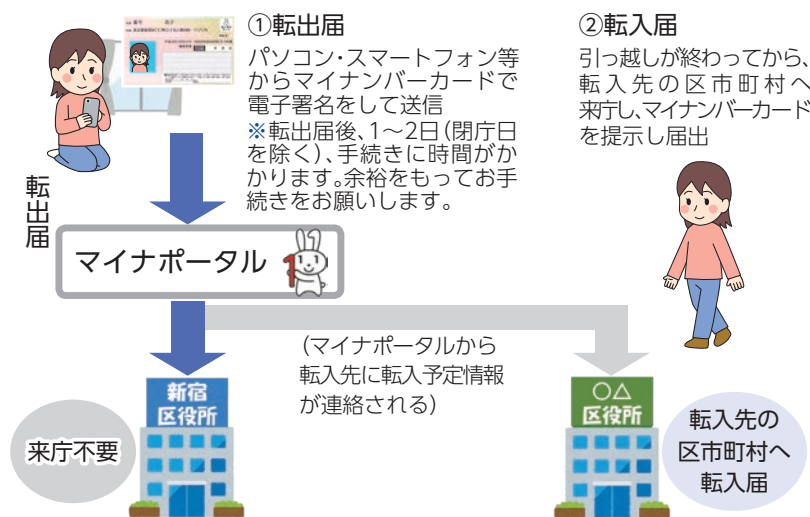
①転出届
パソコン・スマートフォン等からマイナンバーカードで電子署名をして送信
※転出届後、1～2日（閉庁日を除く）、手続きに時間がかかります。余裕をもってお手続きをお願いします。

②転入届
引っ越しが終わってから、転入先の区市町村へ来庁し、マイナンバーカードを提示し届出

転出届

マイナポータル

（マイナポータルから転入先に転入予定情報が連絡される）

新宿区役所

来庁不要

○△区役所

転入先の区市町村へ転入届